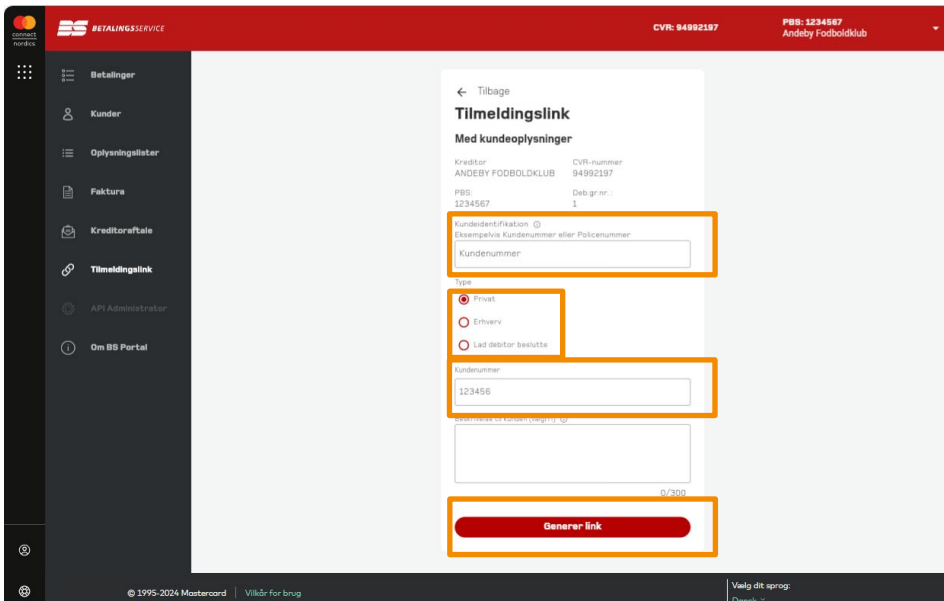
connect nordics

BS BETALINGSSERVICE

CVR: 94992197

PBS: 1234567
Andeby Fodboldklub

Betalinger

Kunder

Oplysningslister

Faktura

Kreditoraftale

Tilmeldingslink

API Administrator

Om BS Portal

← Tilbage

Tilmeldingslink

Med kundeoplysninger

Kreditor
ANDEBY FODBOLDKLUB

CVR-nummer
94992197

PBS:
1234567

Deb.gr.nr.:
1

Kundeidentifikation
Eksempelvis Kundenummer eller Policenummer

Kundenummer

Type

Privat

Erhverv

Lad debitor beslutte

Kundenummer

123456

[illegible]

0/300

Generer link

© 1995-2024 Mastercard | Vilkår for brug

Vælg dit sprog:
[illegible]